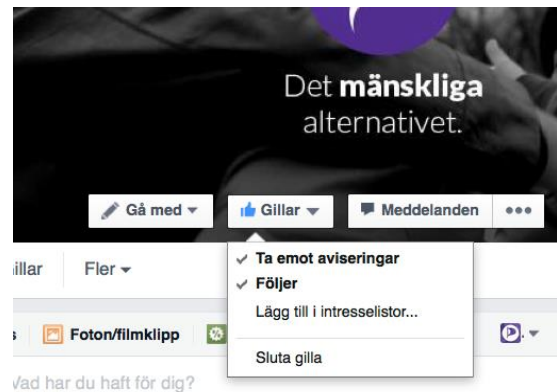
Det **mänskliga** alternativet.

Gå med ▾

Gillar ▾

Meddelanden

•••

illar

Fler ▾

✓ Ta emot aviseringar

✓ Följer

Lägg till i intresselistor...

Sluta gilla

s

Foton/filmklipp

Vad har du haft för dig?